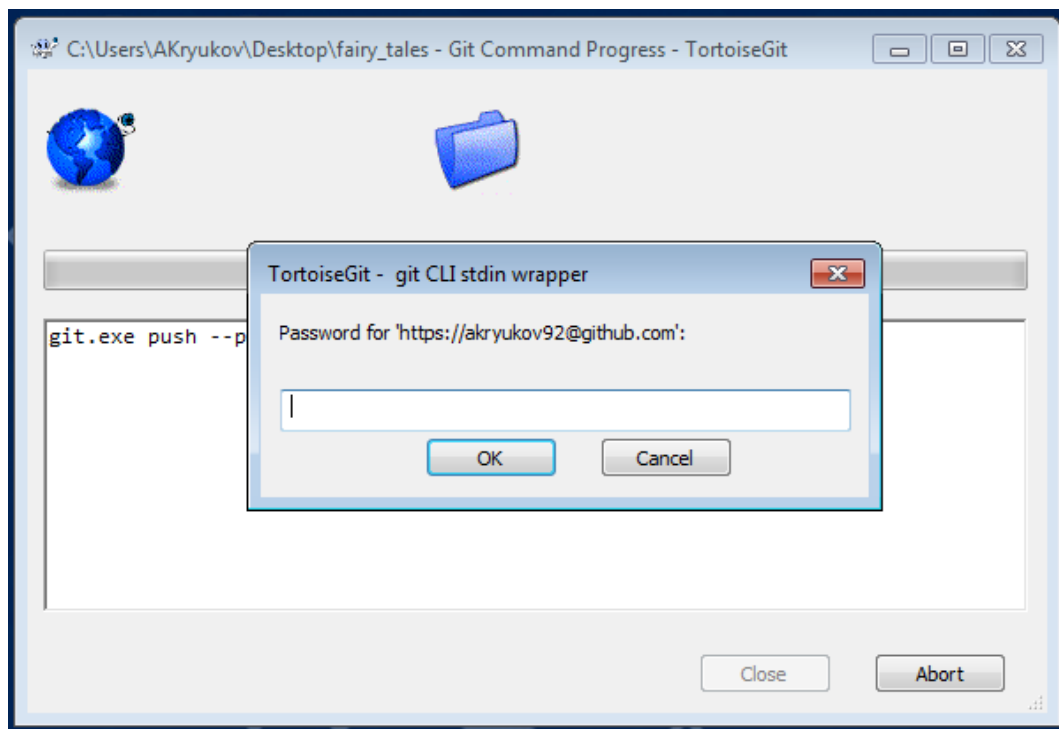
C:\Users\AKryukov\Desktop\fairy_tales - Git Command Progress - TortoiseGit

git.exe push --p

TortoiseGit - git CLI stdin wrapper

Password for 'https://akryukov92@github.com':

OK

Cancel

Close

Abort